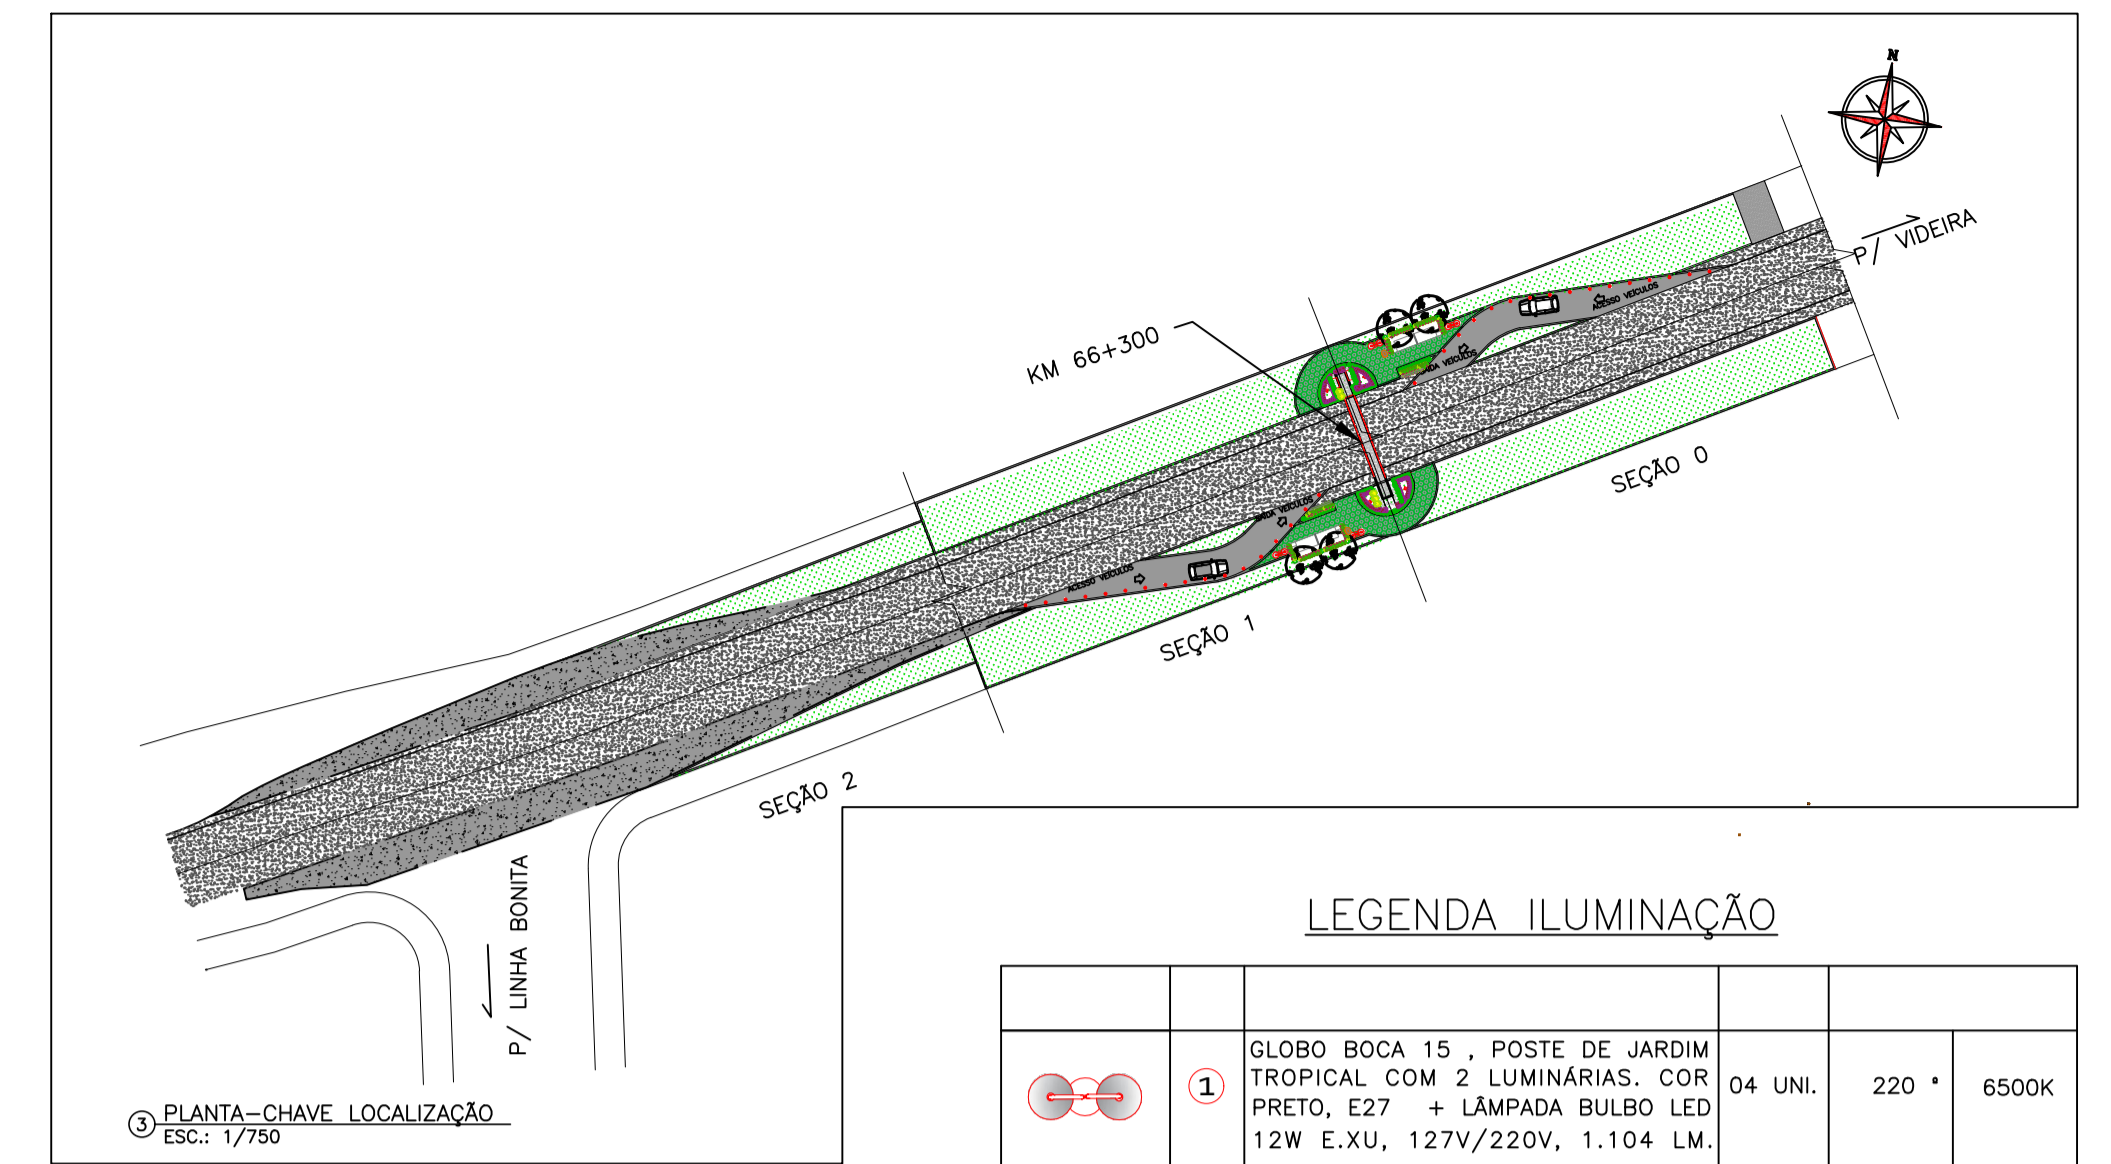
N

P/ VIDEIRA

KM 66+300

ACESSO VEÍCULOS

SAÍDA VEÍCULOS

SEÇÃO 0

SEÇÃO 1

SEÇÃO 2

P/ LINHA BONITA

③ PLANTA-CHAVE LOCALIZAÇÃO
ESC.: 1/750

LEGENDA ILUMINAÇÃO

| | | | | | |
|---|---|---|---|---|---|
| | 1 | GLOBO BOCA 15 , POSTE DE JARDIM TROPICAL COM 2 LUMINÁRIAS. COR PRETO, E27 + LÂMPADA BULBO LED 12W E.XU, 127V/220V, 1.104 LM. | 04 UNI. | 220 ° | 6500K |